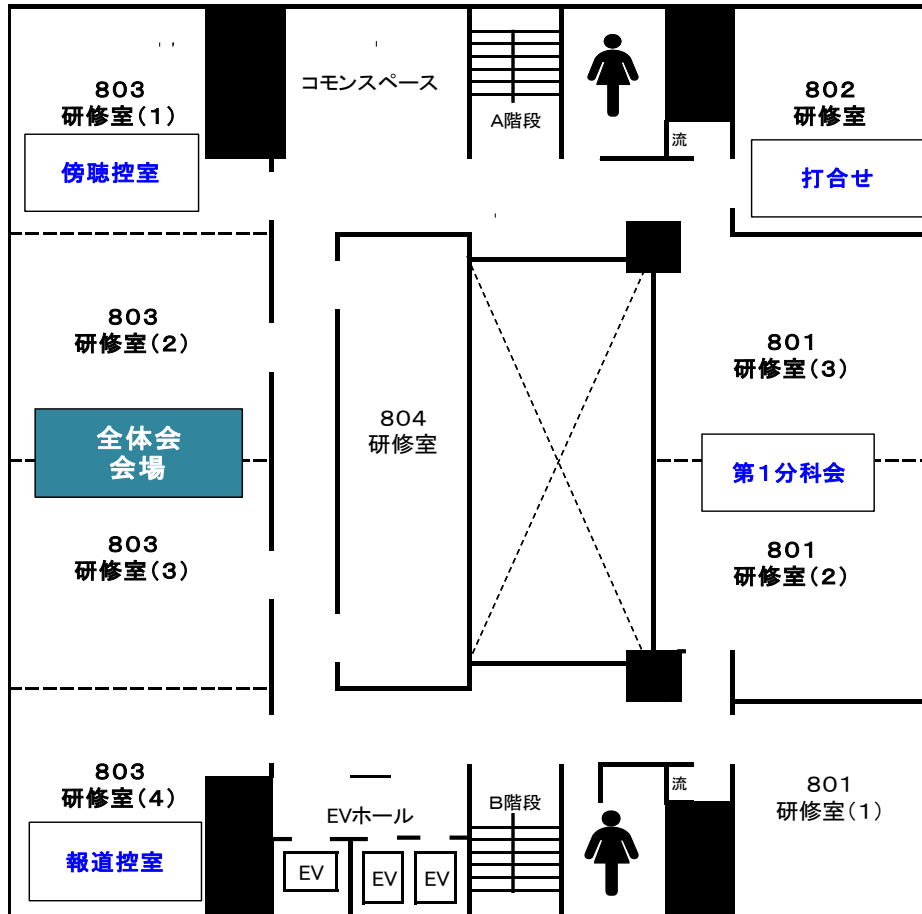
803
研修室(1)

傍聴控室

コモンスペース

A階段

流

802
研修室

打合せ

803
研修室(2)

全体会
会場

803
研修室(3)

804
研修室

801
研修室(3)

第1分科会

801
研修室(2)

803
研修室(4)

報道控室

EVホール

EV

EV

EV

B階段

流

801
研修室(1)